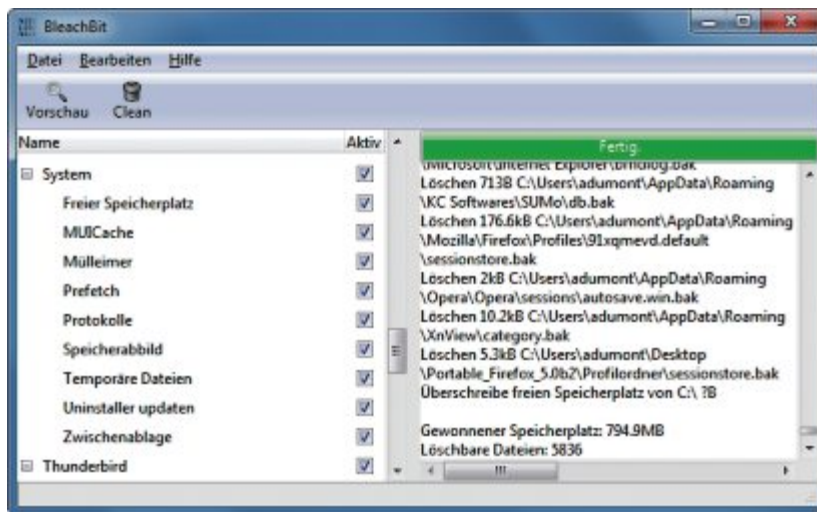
BleachBit

Datei Bearbeiten Hilfe

Vorschau Clean

| Name | Aktiv |
|---|---|
| System | ☑ |
| Freier Speicherplatz | ☑ |
| MUICache | ☑ |
| Mülleimer | ☑ |
| Prefetch | ☑ |
| Protokolle | ☑ |
| Speicherabbild | ☑ |
| Temporäre Dateien | ☑ |
| Uninstaller updaten | ☑ |
| Zwischenablage | ☑ |
| Thunderbird | ☑ |

Fertig.

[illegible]\Internet Explorer\brndlog.bak
Löschen 713B C:\Users\adumont\AppData\Roaming\KC Softwares\SUMo\db.bak
Löschen 176.6kB C:\Users\adumont\AppData\Roaming\Mozilla\Firefox\Profiles\91xqmevd.default\sessionstore.bak
Löschen 2kB C:\Users\adumont\AppData\Roaming\Opera\Opera\sessions\autosave.win.bak
Löschen 10.2kB C:\Users\adumont\AppData\Roaming\XnView\category.bak
Löschen 5.3kB C:\Users\adumont\Desktop\Portable_Firefox_5.0b2\Profilordner\sessionstore.bak
Überschreibe freien Speicherplatz von C:\ ?B

Gewonnener Speicherplatz: 794.9MB
Löschbare Dateien: 5836